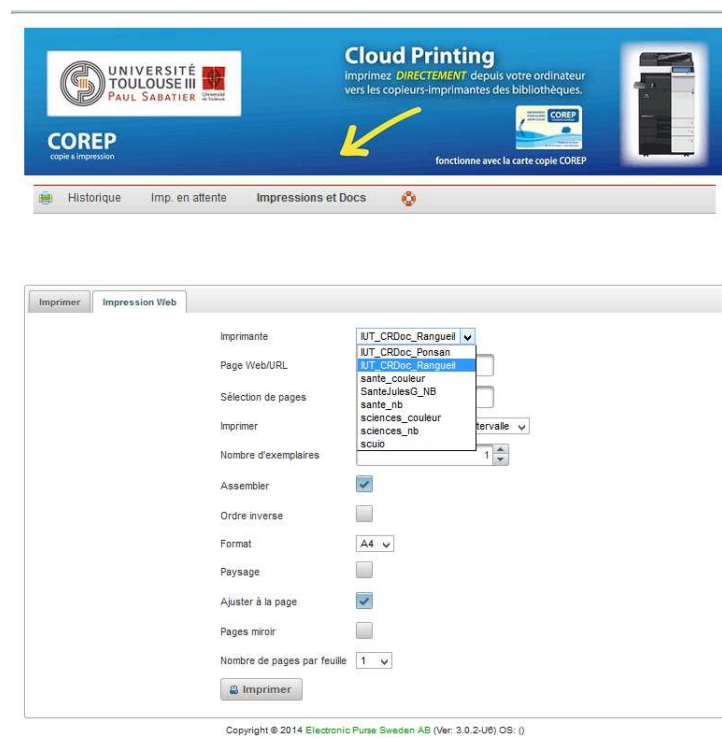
UNIVERSITÉ TOULOUSE III PAUL SABATIER Université de Toulouse

COREP
copie & impression

Cloud Printing
imprimez DIRECTEMENT depuis votre ordinateur vers les copieurs-imprimantes des bibliothèques.

COREP

fonctionne avec la carte copie COREP

Historique Imp. en attente Impressions et Docs

Imprimer Impression Web

Imprimante IUT_CRDoc_Rangueil
IUT_CRDoc_Ponsan
IUT_CRDoc_Rangueil
sante_couleur
SanteJulesG_NB
sante_nb
sciences_couleur
sciences_nb
scuio

Page Web/URL

Sélection de pages

Imprimer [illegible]tervalle

Nombre d'exemplaires 1

Assembler

Ordre inverse

Format A4

Paysage

Ajuster à la page

Pages miroir

Nombre de pages par feuille 1

Imprimer

Copyright © 2014 Electronic Purse Sweden AB (Ver: 3.0.2-U6) OS: ()